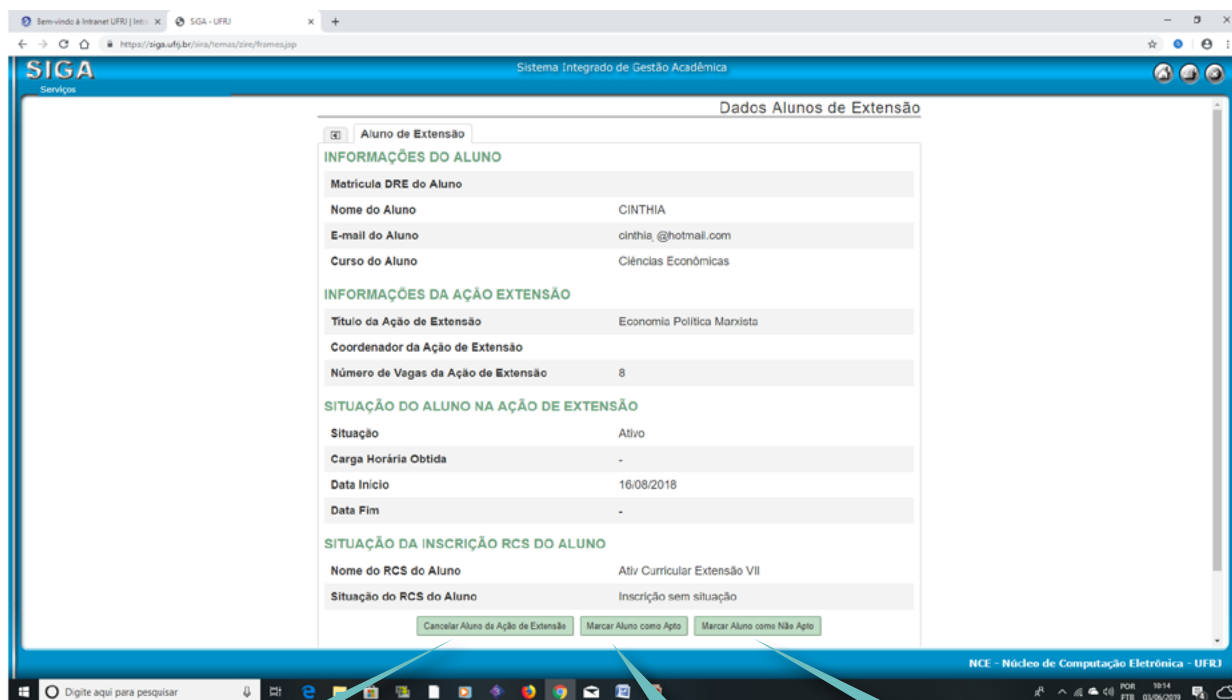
Bem-vindo à Intranet UFRJ | Intr ×
SIGA - UFRJ ×
+
https://siga.ufrj.br/sira/temas/zire/frames.jsp

SIGA
Serviços
Sistema Integrado de Gestão Acadêmica

Dados Alunos de Extensão

Aluno de Extensão

INFORMAÇÕES DO ALUNO

| | |
|---|---|
| Matrícula DRE do Aluno | |
| Nome do Aluno | CINTHIA |
| E-mail do Aluno | cinthia_@hotmail.com |
| Curso do Aluno | Ciências Econômicas |

INFORMAÇÕES DA AÇÃO EXTENSÃO

| | |
|---|---|
| Título da Ação de Extensão | Economia Política Marxista |
| Coordenador da Ação de Extensão | |
| Número de Vagas da Ação de Extensão | 8 |

SITUAÇÃO DO ALUNO NA AÇÃO DE EXTENSÃO

| | |
|---|---|
| Situação | Ativo |
| Carga Horária Obtida | - |
| Data Início | 16/08/2018 |
| Data Fim | - |

SITUAÇÃO DA INSCRIÇÃO RCS DO ALUNO

| | |
|---|---|
| Nome do RCS do Aluno | Ativ Curricular Extensão VII |
| Situação do RCS do Aluno | Inscrição sem situação |

Cancelar Aluno da Ação de Extensão
Marcar Aluno como Apto
Marcar Aluno como Não Apto

NCE - Núcleo de Computação Eletrônica - UFRJ

Digite aqui para pesquisar
POR PTB 10:14 03/06/2019